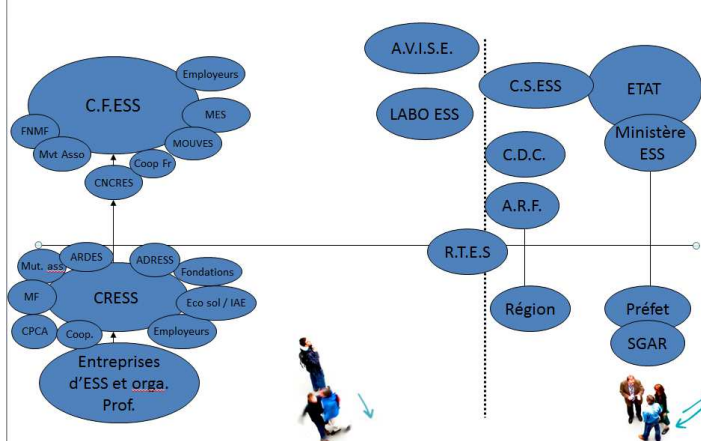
A.V.I.S.E.

LABO ESS

C.F.ESS

Employeurs

MES

FNMF

Mvt Asso

MOUVES

Coop Fr

CNCRES

C.S.ESS

ETAT

Ministère ESS

C.D.C.

A.R.F.

R.T.E.S

Mut. ass

ARDES

ADRESS

Fondations

MF

CRESS

Eco sol / IAE

CPCA

Coop.

Employeurs

Entreprises d'ESS et orga. Prof.

Région

Préfet

SGAR